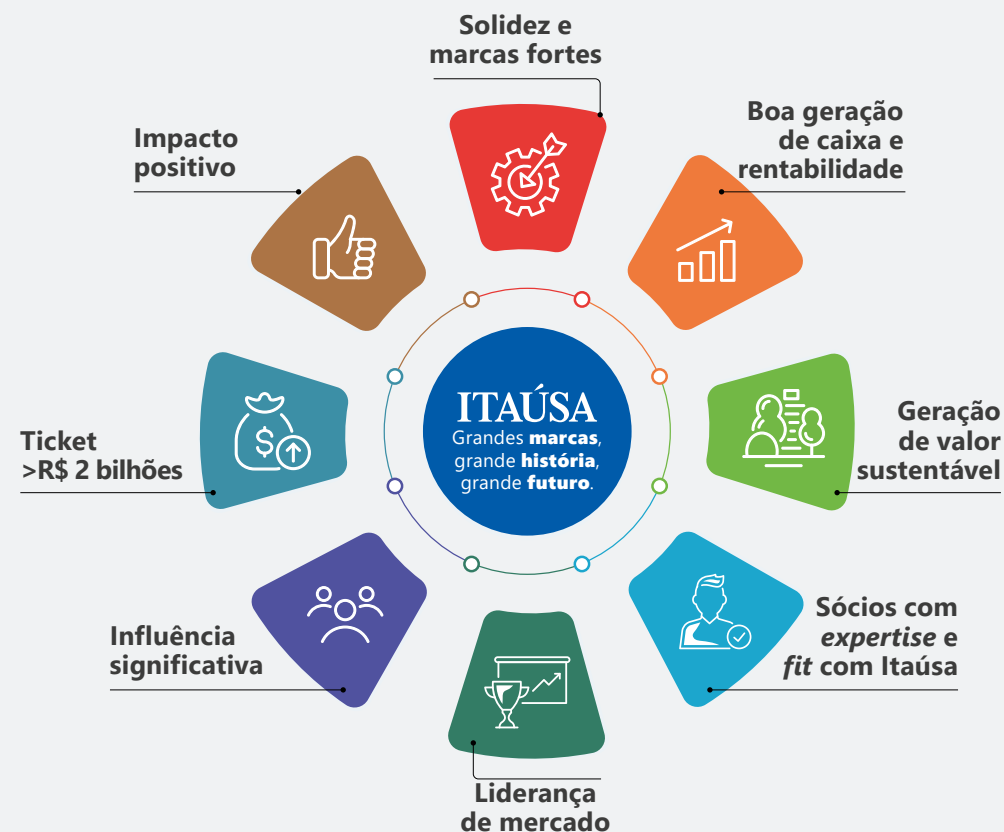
Solidez e marcas fortes

Boa geração de caixa e rentabilidade

Geração de valor sustentável

Sócios com *expertise* e *fit* com Itaúsa

Liderança de mercado

Influência significativa

Ticket >R$ 2 bilhões

Impacto positivo

ITAÚSA
Grandes **marcas**, grande **história**, grande **futuro**.